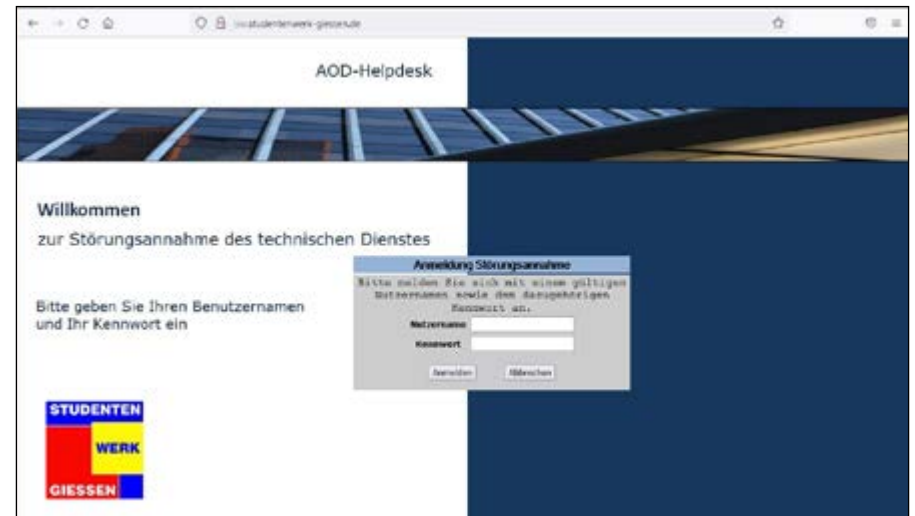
...studentenwerk-giessen.de

AOD-Helpdesk

Willkommen

zur Störungsannahme des technischen Dienstes

Bitte geben Sie Ihren Benutzernamen und Ihr Kennwort ein

Anmeldung Störungsannahme

Bitte melden Sie sich mit einem gültigen Nutzernamen sowie dem dazugehörigen Kennwort an.

Nutzername

Kennwort

Anmelden

Abbrechen

STUDENTEN WERK GIESSEN